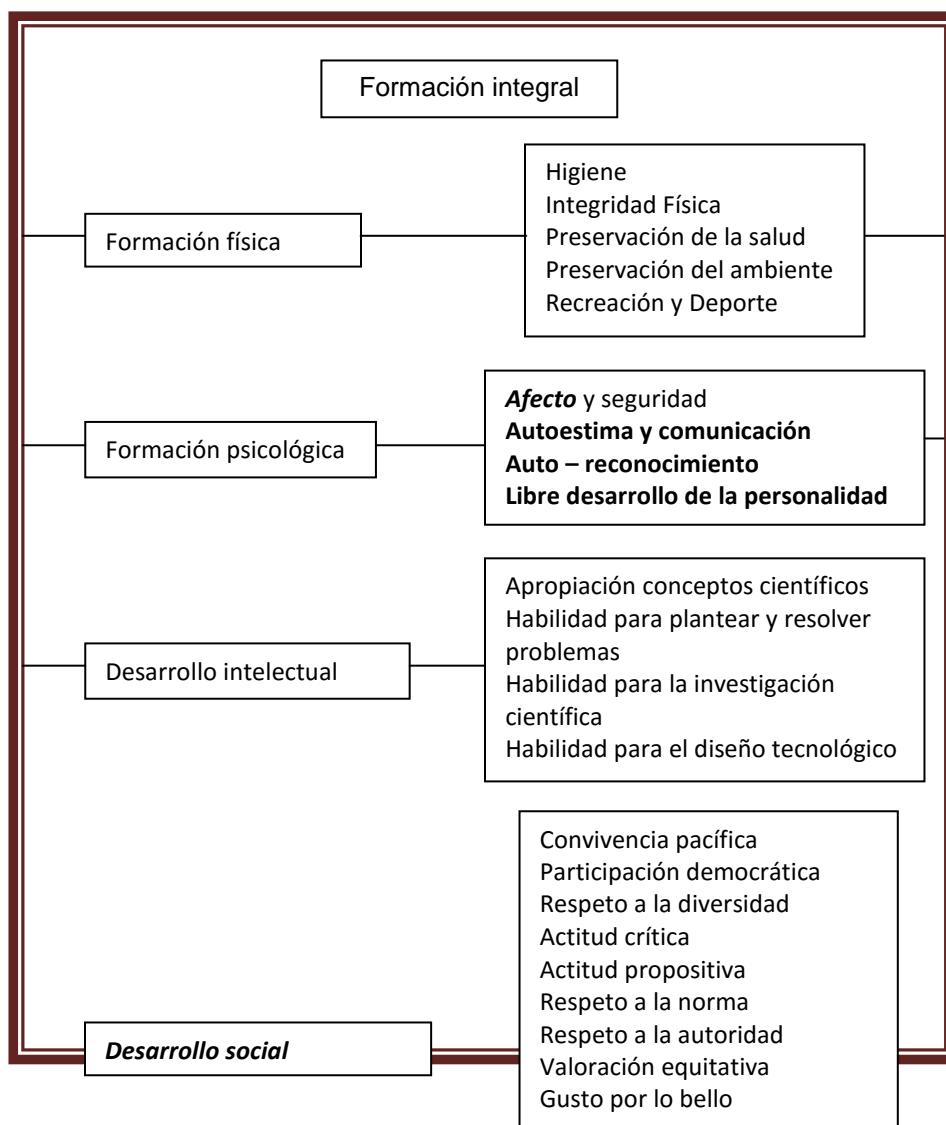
Formación integral

Formación física

Higiene
Integridad Física
Preservación de la salud
Preservación del ambiente
Recreación y Deporte

Formación psicológica

***Afecto*** y seguridad
**Autoestima y comunicación**
**Auto – reconocimiento**
**Libre desarrollo de la personalidad**

Desarrollo intelectual

Apropiación conceptos científicos
Habilidad para plantear y resolver problemas
Habilidad para la investigación científica
Habilidad para el diseño tecnológico

***Desarrollo social***

Convivencia pacífica
Participación democrática
Respeto a la diversidad
Actitud crítica
Actitud propositiva
Respeto a la norma
Respeto a la autoridad
Valoración equitativa
Gusto por lo bello